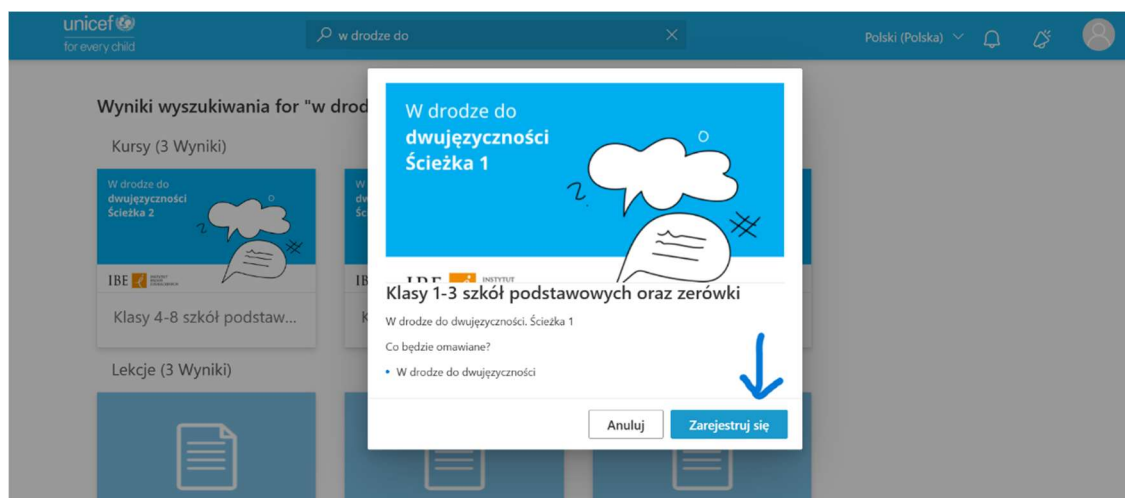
unicef
for every child

w drodze do

Polski (Polska)

Wyniki wyszukiwania for "w drod

Kursy (3 Wyniki)

W drodze do
dwujęzyczności
Ścieżka 2

IBE

Klasy 4-8 szkół podstaw...

Lekcje (3 Wyniki)

W drodze do
dwujęzyczności
Ścieżka 1

IBE INSTYTUT

Klasy 1-3 szkół podstawowych oraz zerówki

W drodze do dwujęzyczności. Ścieżka 1

Co będzie omawiane?

• W drodze do dwujęzyczności

Anuluj

Zarejestruj się